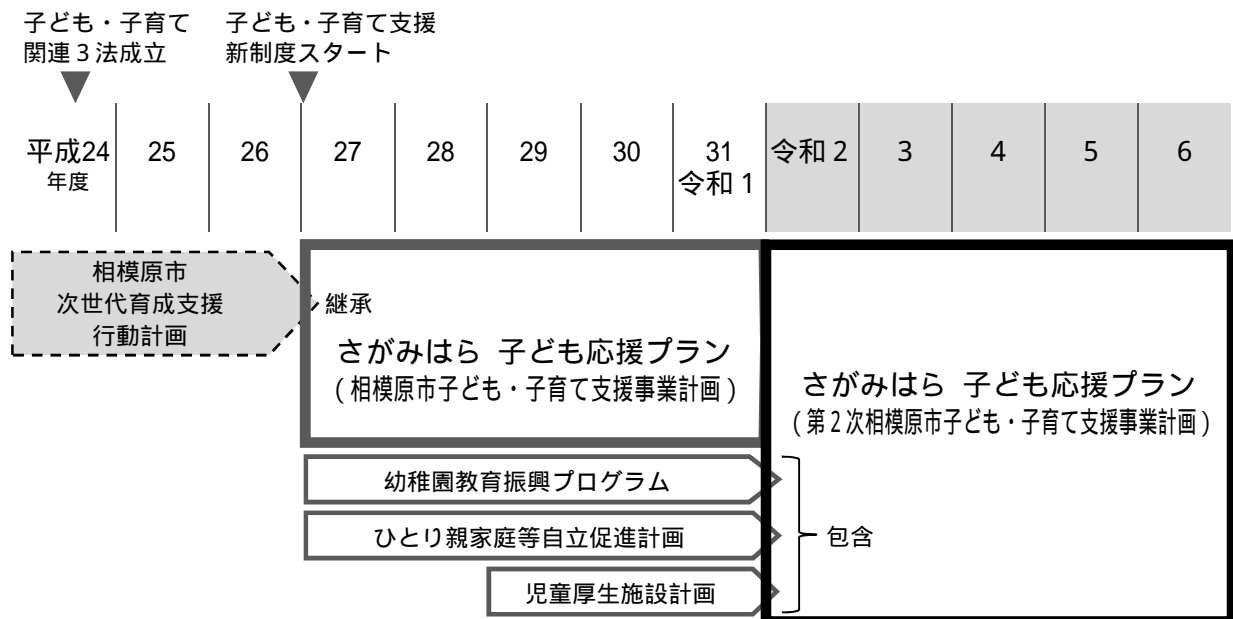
子ども・子育て関連３法成立

子ども・子育て支援新制度スタート

| 平成24年度 | 25 | 26 | 27 | 28 | 29 | 30 | 31 令和１ | 令和２ | 3 | 4 | 5 | 6 |
|---|---|---|---|---|---|---|---|---|---|---|---|---|

相模原市
次世代育成支援
行動計画

継承

さがみはら 子ども応援プラン
（相模原市子ども・子育て支援事業計画）

さがみはら 子ども応援プラン
（第２次相模原市子ども・子育て支援事業計画）

幼稚園教育振興プログラム

ひとり親家庭等自立促進計画

児童厚生施設計画

包含